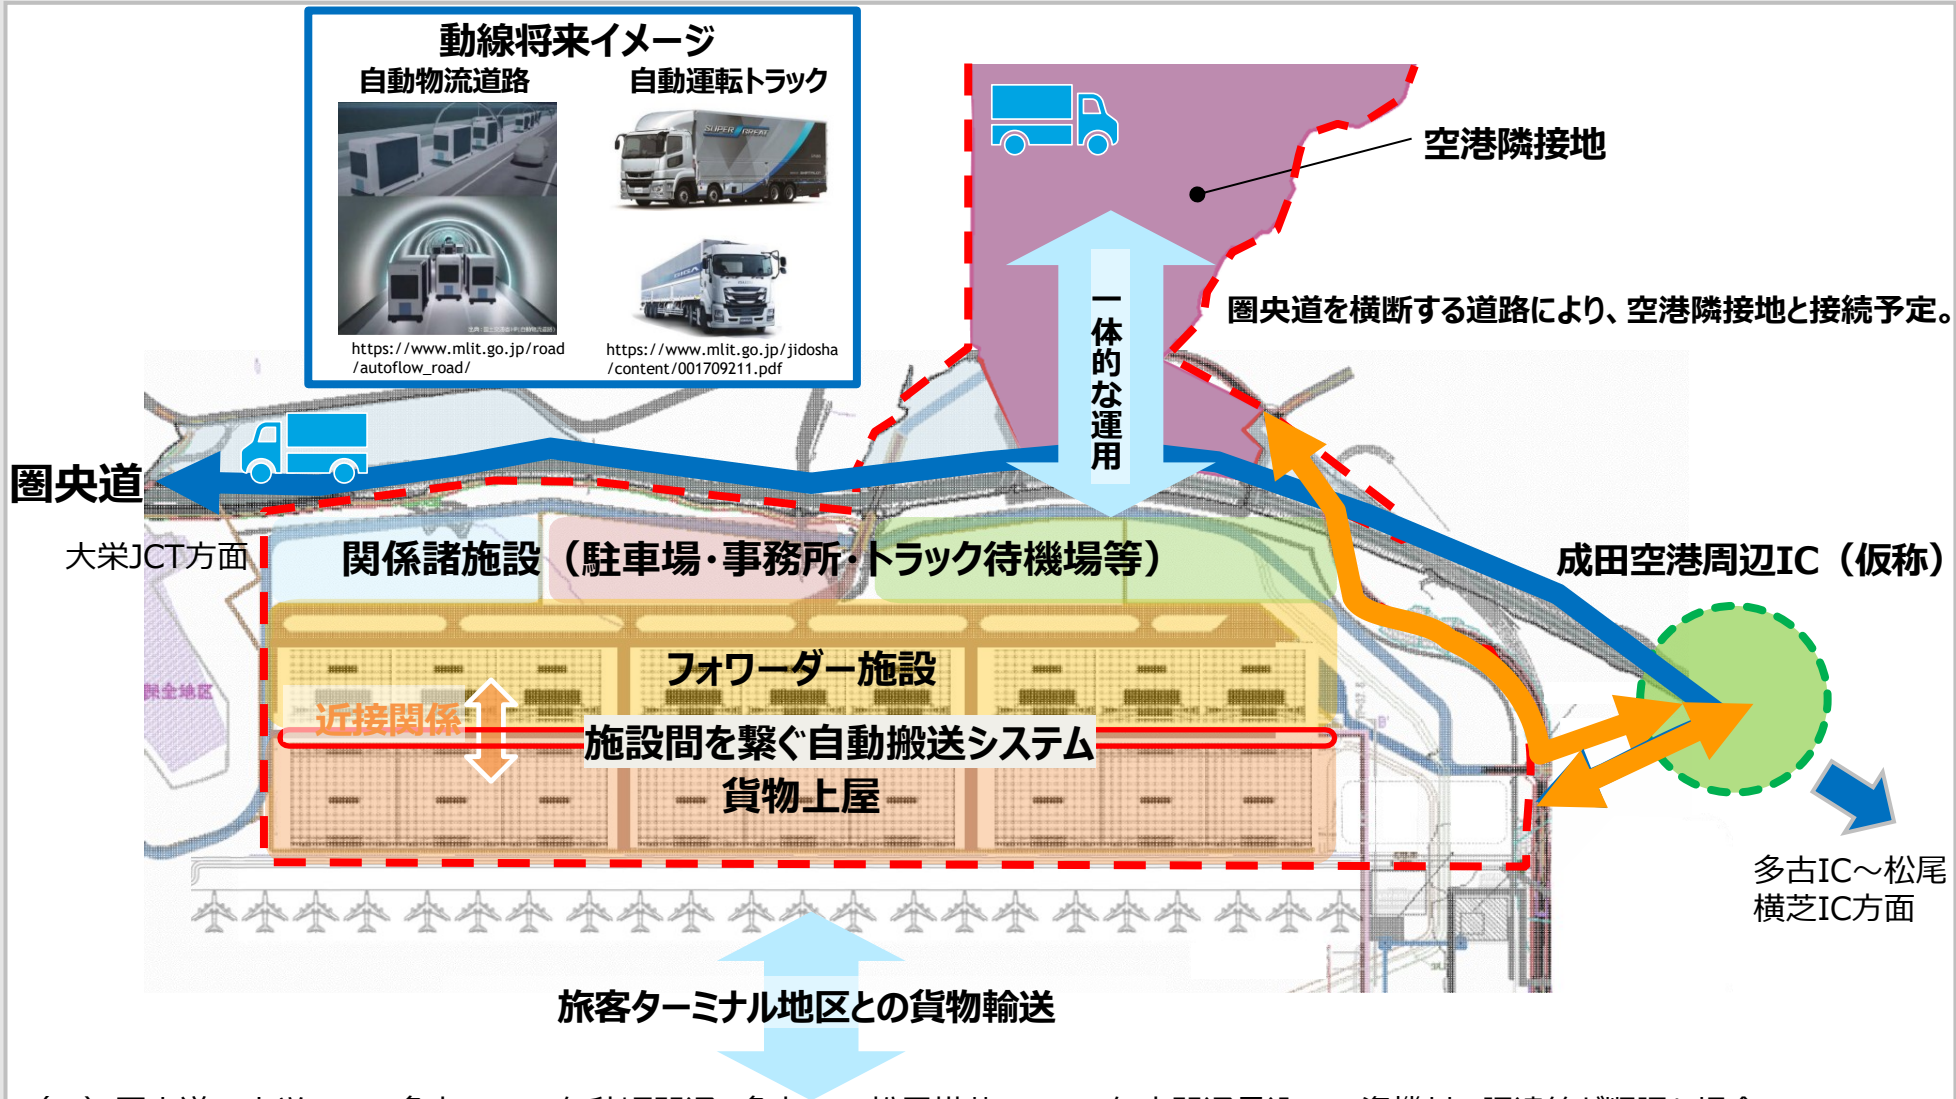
動線将来イメージ

自動物流道路

自動運転トラック

https://www.mlit.go.jp/road/autoflow_road/

https://www.mlit.go.jp/jidosha/content/001709211.pdf

空港隣接地

一体的な運用

圏央道を横断する道路により、空港隣接地と接続予定。

圏央道

大栄JCT方面

関係諸施設（駐車場・事務所・トラック待機場等）

成田空港周辺IC（仮称）

フォワーダー施設

近接関係

施設間を繋ぐ自動搬送システム

貨物上屋

多古IC～松尾横芝IC方面

旅客ターミナル地区との貨物輸送

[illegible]